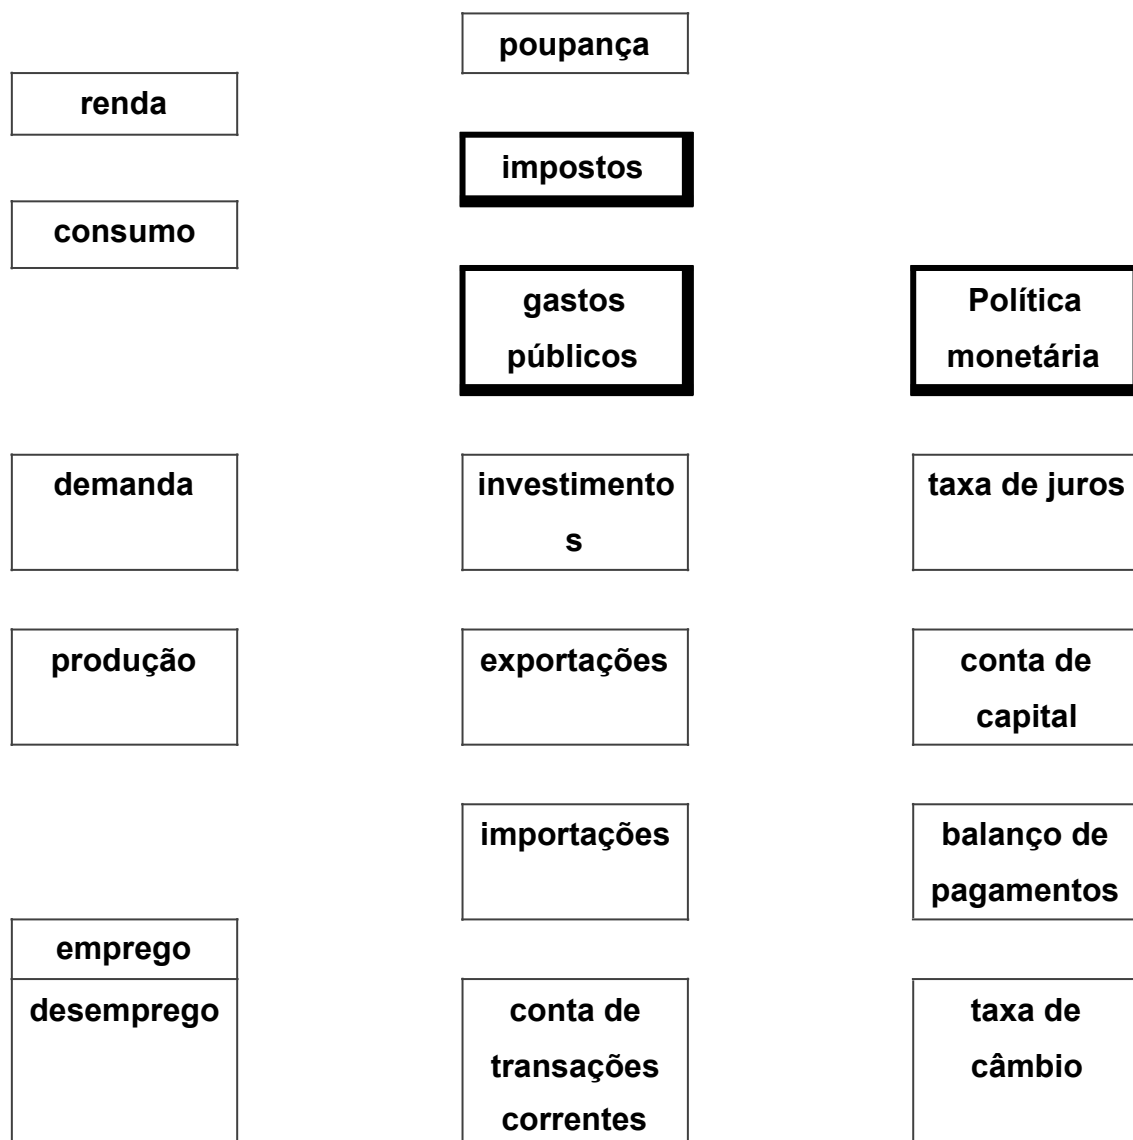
poupança

renda

impostos

consumo

gastos públicos

Política monetária

demanda

investimento s

taxa de juros

produção

exportações

conta de capital

importações

balanço de pagamentos

emprego

desemprego

conta de transações correntes

taxa de câmbio